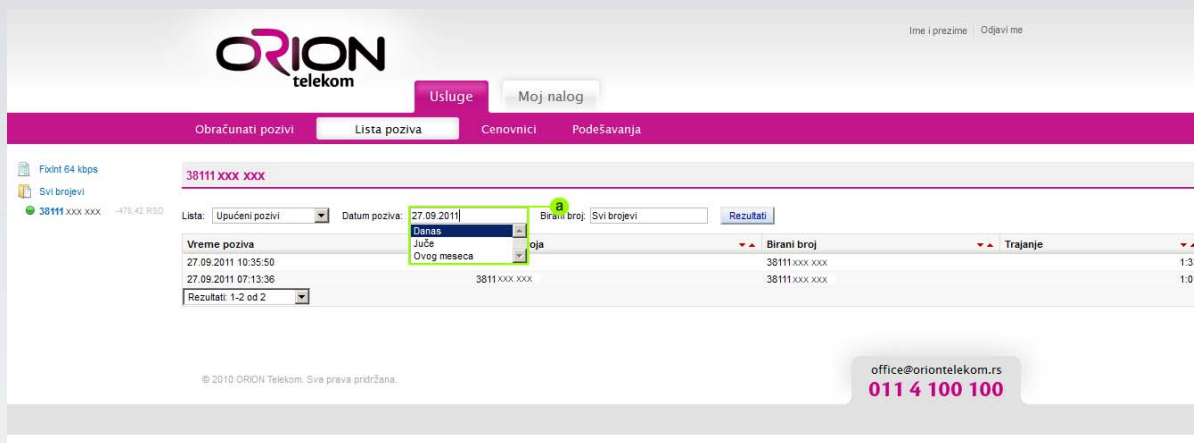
ORION telekom

Ime i prezime | Odjavi me

Usluge

Moj nalog

Obračunati pozivi

Lista poziva

Cenovnici

Podešavanja

Fixlnt 64 kbps

Svi brojevi

38111 xxx xxx -478,42 RSD

38111 xxx xxx

Lista: Upućeni pozivi

Datum poziva: 27.09.2011

a

Birani broj: Svi brojevi

Rezultati

Danas
Juče
Ovog meseca

| Vreme poziva | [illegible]oja | Birani broj | Trajanje |
|---|---|---|---|
| 27.09.2011 10:35:50 | | 38111 xxx xxx | 1:3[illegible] |
| 27.09.2011 07:13:36 | 3811 xxx xxx | 38111 xxx xxx | 1:0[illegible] |

Rezultati: 1-2 od 2

© 2010 ORION Telekom. Sva prava pridržana.

office@oriontelekom.rs
011 4 100 100